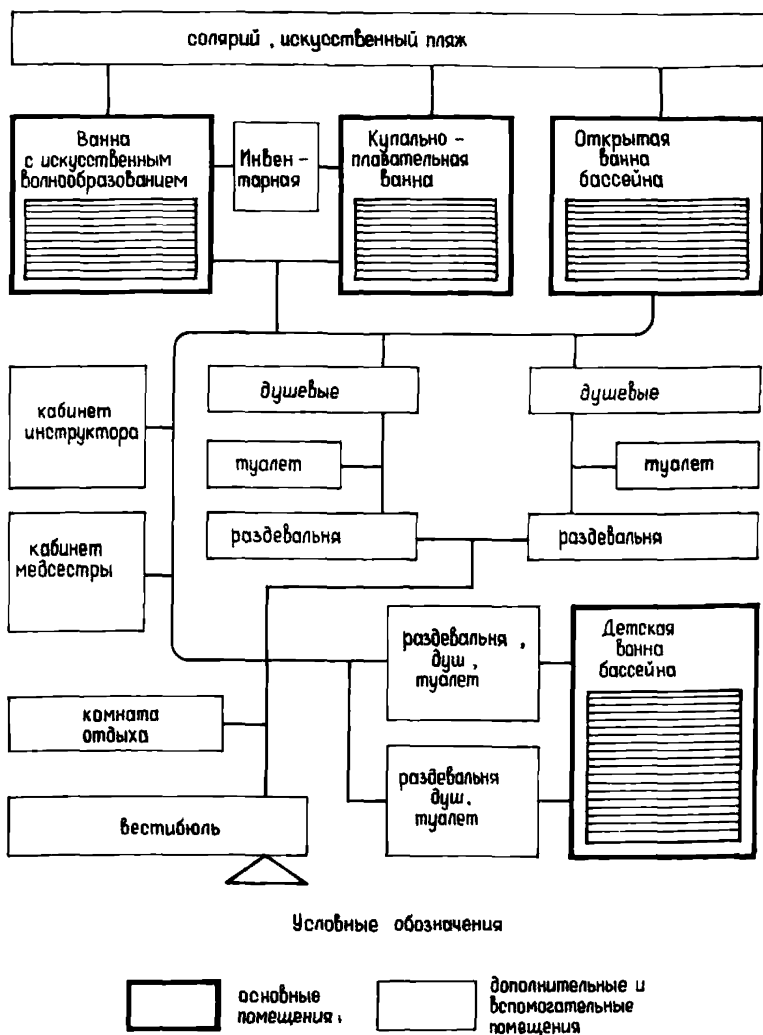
солярий, искусственный пляж

Ванна с искусственным волнообразованием

Инвен - тарная

Купально - плавательная ванна

Открытая ванна бассейна

кабинет инструктора

душевые

душевые

туалет

туалет

раздевальня

раздевальня

кабинет медсестры

раздевальня, душ, туалет

Детская ванна бассейна

комната отдыха

раздевальня душ, туалет

вестибюль

Условные обозначения

основные помещения.

дополнительные и вспомогательные помещения